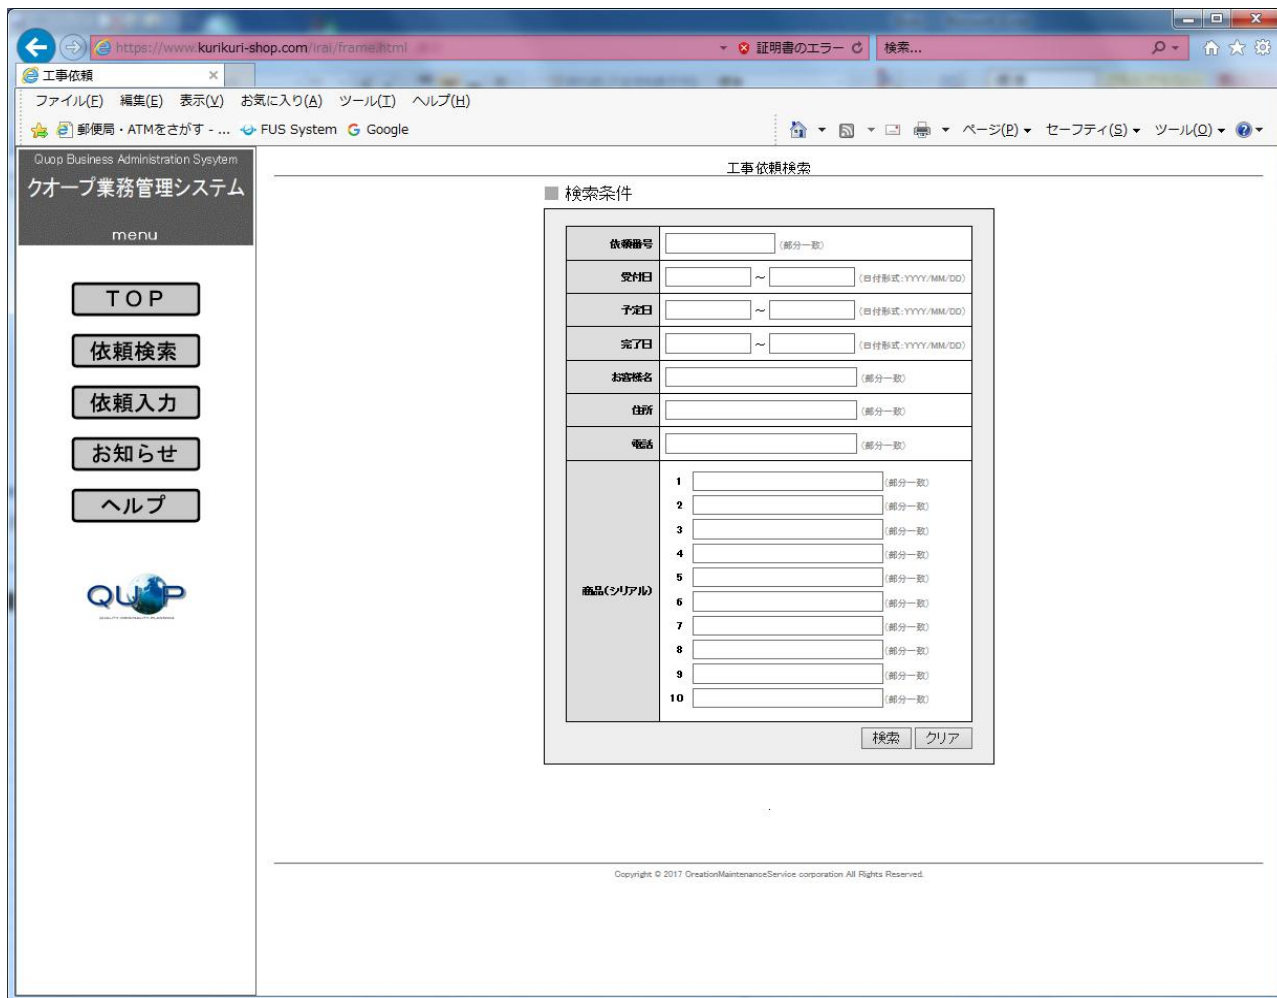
https://www.kurikuri-shop.com/irai/frame.html
証明書のエラー
検索...
工事依頼
ファイル(F) 編集(E) 表示(V) お気に入り(A) ツール(T) ヘルプ(H)
郵便局・ATMをさがす - ... FUS System Google
ページ(P) セーフティ(S) ツール(O)

Quop Business Administration Sysytem
クオープ業務管理システム
menu
TOP
依頼検索
依頼入力
お知らせ
ヘルプ
QUOP

工事依頼検索
検索条件

| | |
|---|---|
| 依頼番号 | (部分一致) |
| 受付日 | ~ (日付形式:YYYY/MM/DD) |
| 予定日 | ~ (日付形式:YYYY/MM/DD) |
| 完了日 | ~ (日付形式:YYYY/MM/DD) |
| お客様名 | (部分一致) |
| 住所 | (部分一致) |
| 電話 | (部分一致) |
| 商品(シリアル) | 1 (部分一致) 2 (部分一致) 3 (部分一致) 4 (部分一致) 5 (部分一致) 6 (部分一致) 7 (部分一致) 8 (部分一致) 9 (部分一致) 10 (部分一致) |

検索 クリア

Copyright © 2017 CreationMaintenanceService corporation All Rights Reserved.